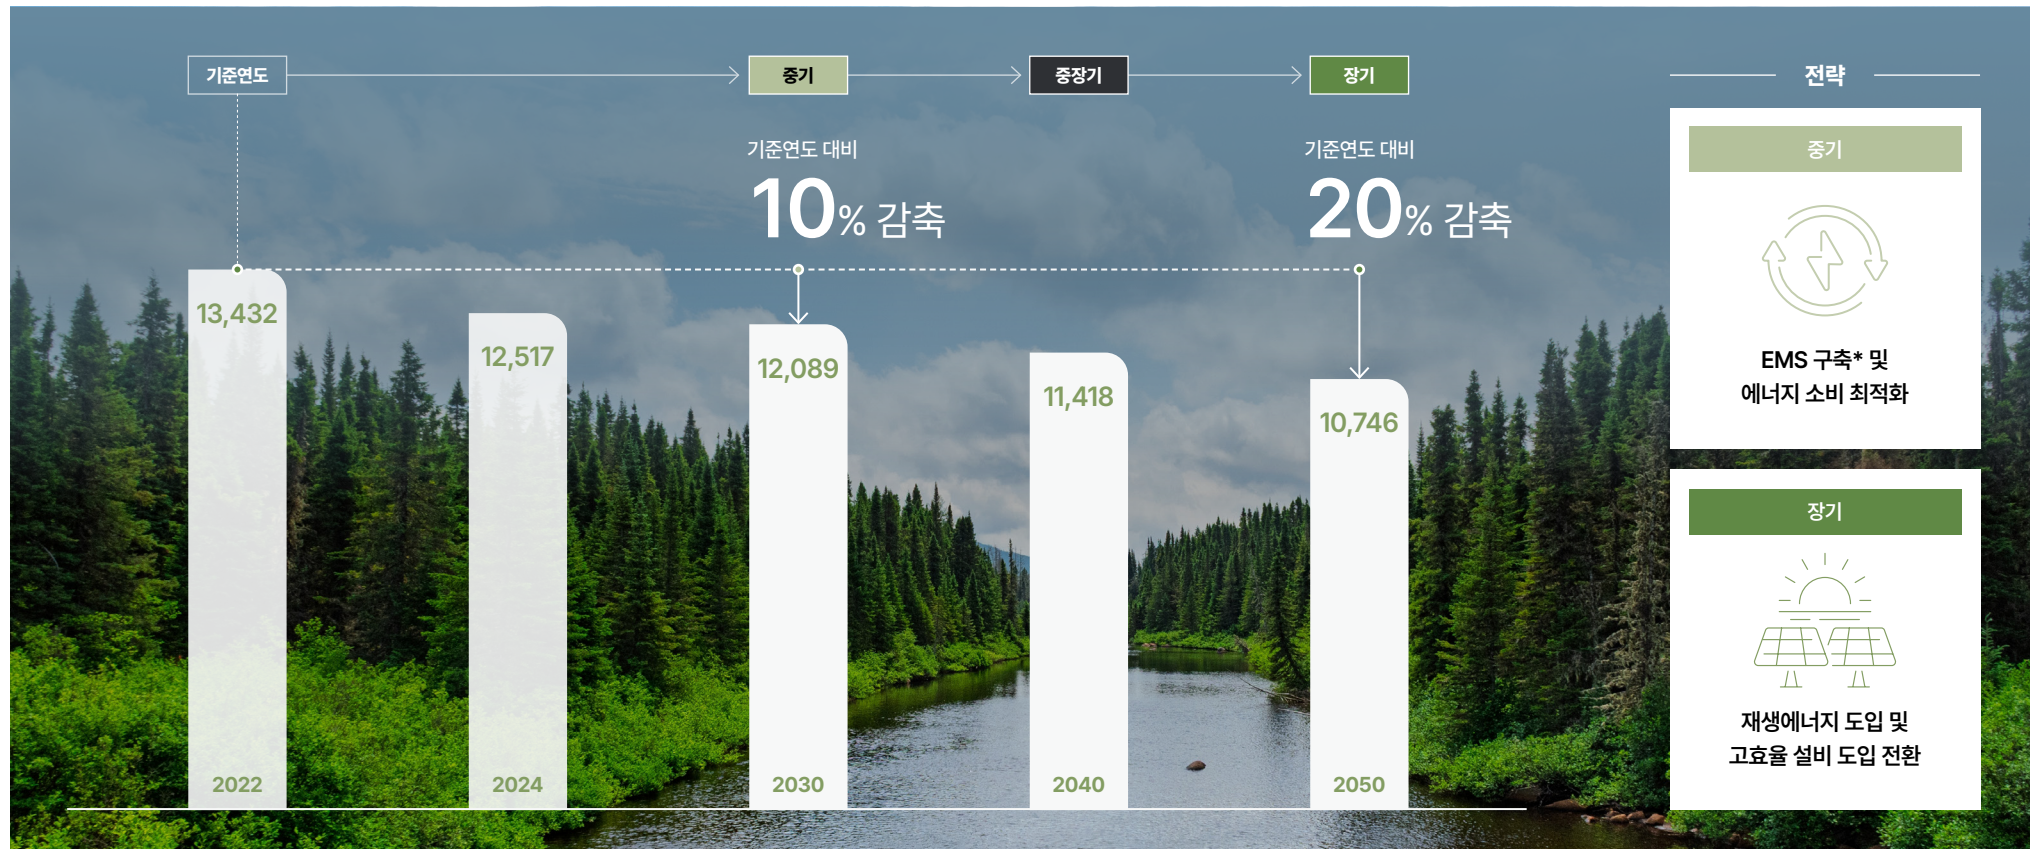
기준연도

중기

중장기

장기

기준연도 대비
10% 감축

기준연도 대비
20% 감축

13,432
2022

12,517
2024

12,089
2030

11,418
2040

10,746
2050

전략

중기

EMS 구축* 및
에너지 소비 최적화

장기

재생에너지 도입 및
고효율 설비 도입 전환